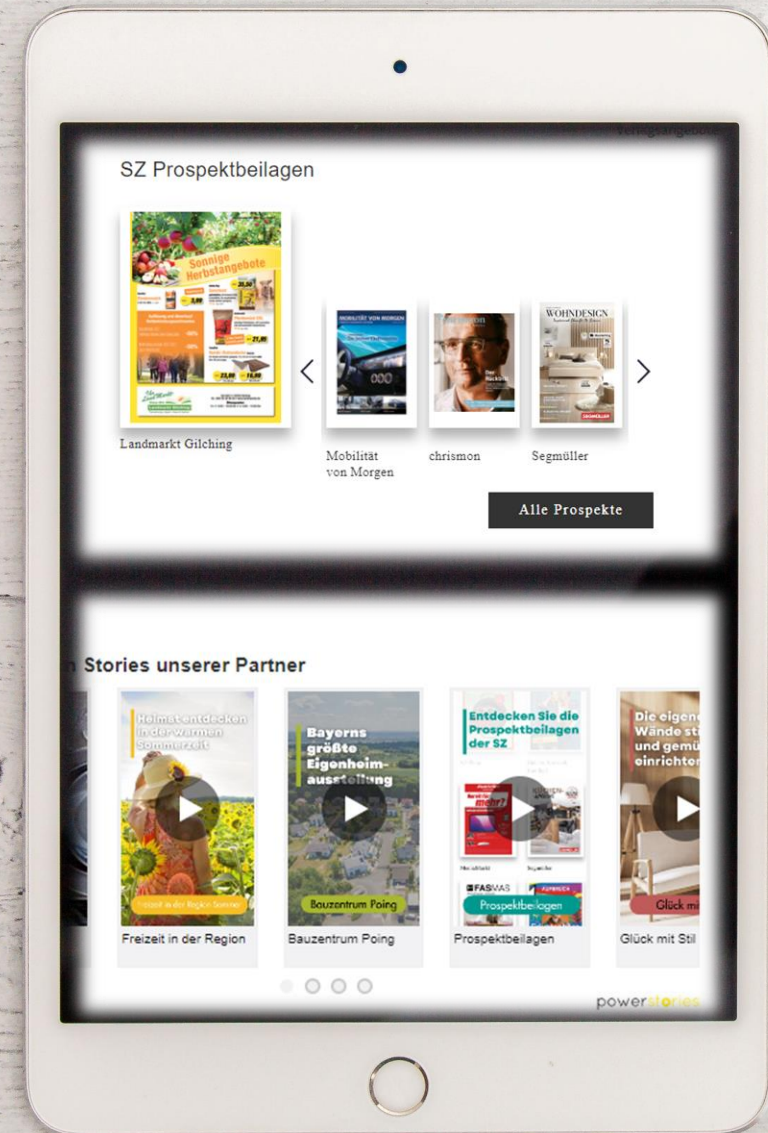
Verlagsangebote

SZ Prospektbeilagen

Sonnige Herbstangebote

Landmarkt Gilching

MOBILITÄT VON MORGEN

Mobilität von Morgen

chrismon

WOHNDESIGN

Segmüller

Alle Prospekte

Stories unserer Partner

Heimat entdecken in der warmen Sommerzeit

Freizeit in der Region Sommer

Freizeit in der Region

Bayerns größte Eigenheimausstellung

Bauzentrum Poing

Bauzentrum Poing

Entdecken Sie die Prospektbeilagen der SZ

Prospektbeilagen

Prospektbeilagen

Die eigenen Wände sti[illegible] und gemü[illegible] einrichten

Glück mi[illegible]

Glück mit Stil

powerstories